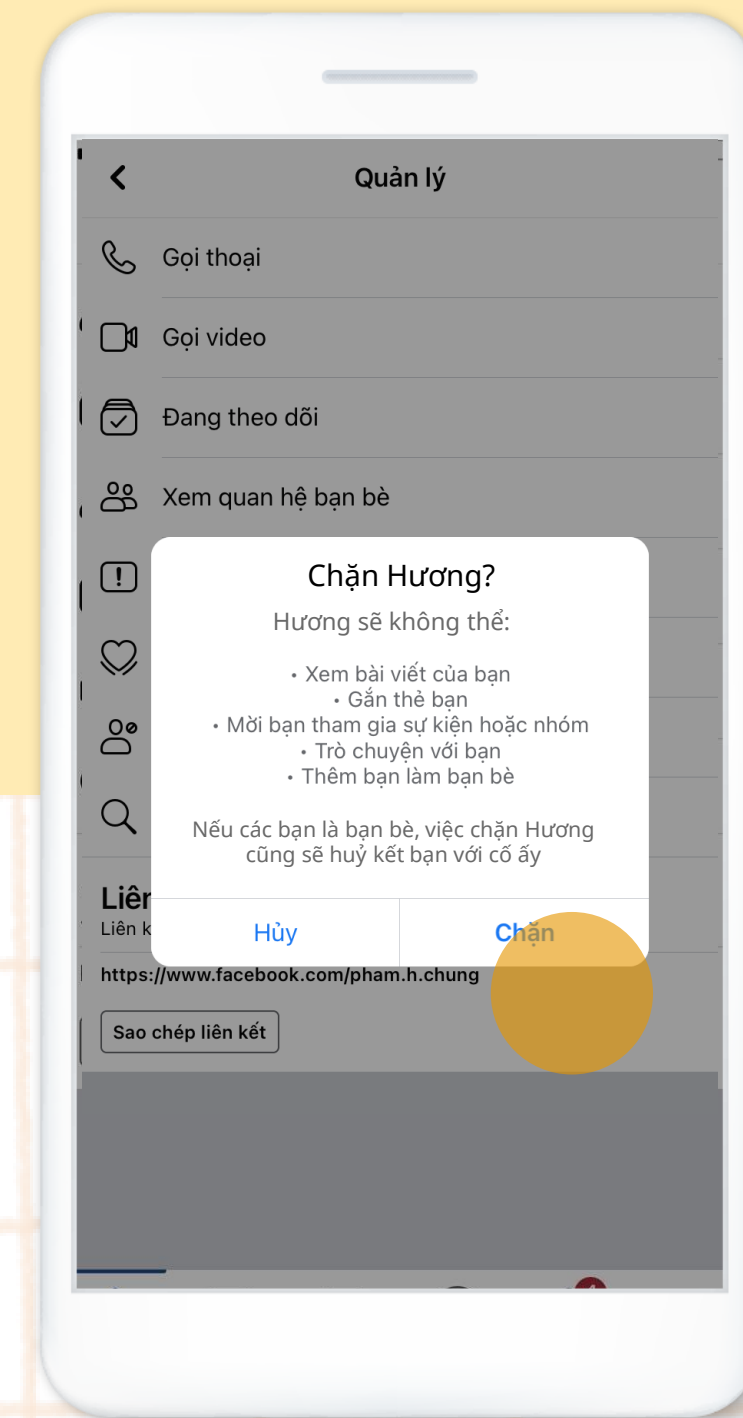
Quản lý

Gọi thoại

Gọi video

Đang theo dõi

Xem quan hệ bạn bè

Chặn Hương?

Hương sẽ không thể:

• Xem bài viết của bạn
• Gắn thẻ bạn
• Mời bạn tham gia sự kiện hoặc nhóm
• Trò chuyện với bạn
• Thêm bạn làm bạn bè

Nếu các bạn là bạn bè, việc chặn Hương cũng sẽ huỷ kết bạn với cô ấy

Hủy

Chặn

Liên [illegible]

Liên k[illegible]

https://www.facebook.com/pham.h.chung

Sao chép liên kết